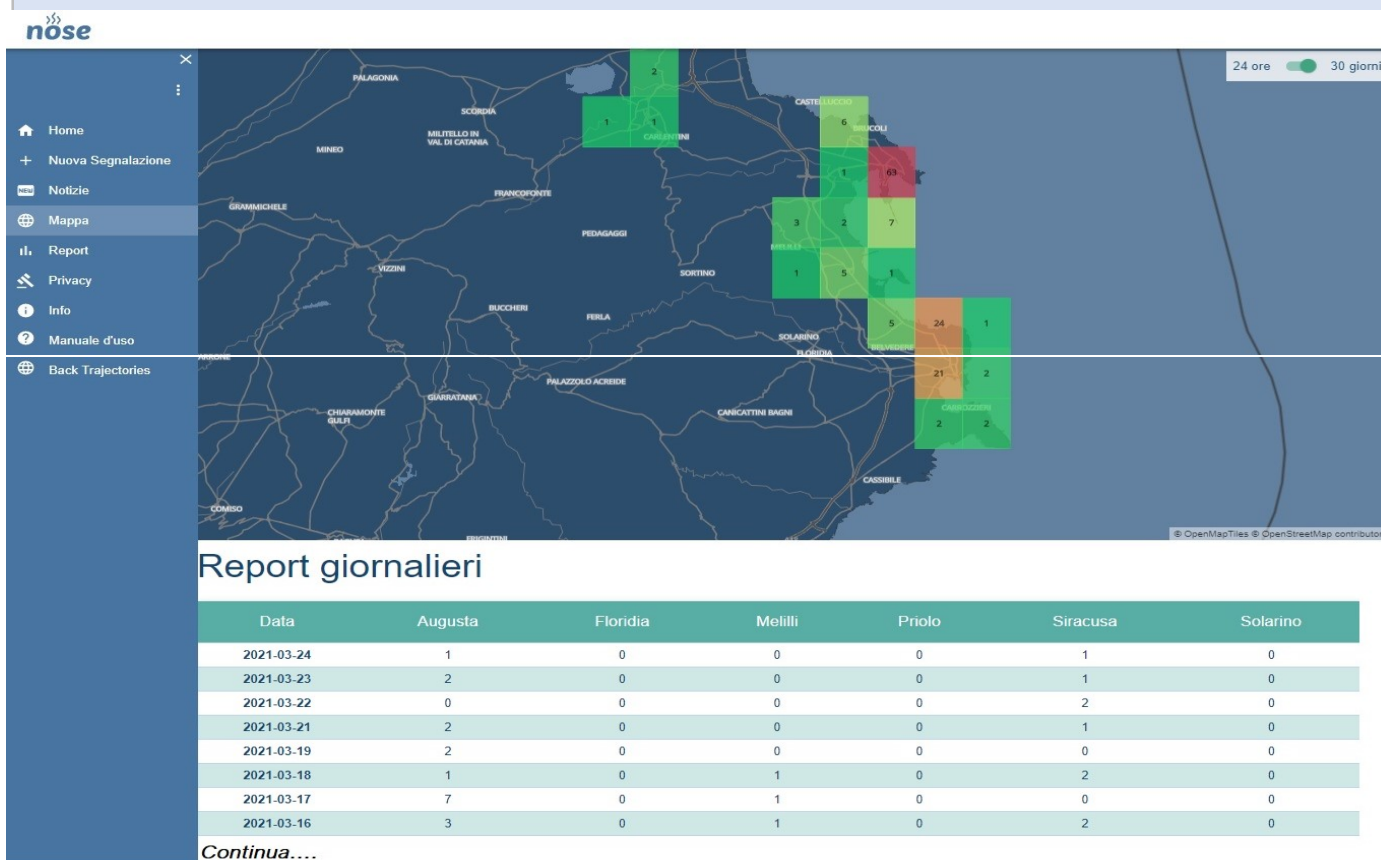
nose

×

Home
+ Nuova Segnalazione
NEW Notizie
Mappa
Report
Privacy
Info
Manuale d'uso
Back Trajectories

24 ore 30 giorni

PALAGONIA
SCORDIA
MINEO
MILITELLO IN VAL DI CATANIA
CARLENTINI
CASTELLUCCIO
BRUCOLI
GRAMMICHELE
FRANCOFONTE
PEDAGAGGI
MELILLI
VIZZINI
SORTINO
BUCCHERI
FERLA
SOLARINO
FLORIDIA
BELVEDERE
PALAZZOLO ACREIDE
GIARRATANA
CHIARAMONTE GULFI
CANICATTINI BAGNI
CARROZZIERE
CASSIBILE
COMISO
FRIGINTINI

2
1 1
6
1 63
3 2 7
1 5 1
5 24 1
21 2
2 2

© OpenMapTiles © OpenStreetMap contributors

Report giornalieri

| Data | Augusta | Floridia | Melilli | Priolo | Siracusa | Solarino |
|---|---|---|---|---|---|---|
| 2021-03-24 | 1 | 0 | 0 | 0 | 1 | 0 |
| 2021-03-23 | 2 | 0 | 0 | 0 | 1 | 0 |
| 2021-03-22 | 0 | 0 | 0 | 0 | 2 | 0 |
| 2021-03-21 | 2 | 0 | 0 | 0 | 1 | 0 |
| 2021-03-19 | 2 | 0 | 0 | 0 | 0 | 0 |
| 2021-03-18 | 1 | 0 | 1 | 0 | 2 | 0 |
| 2021-03-17 | 7 | 0 | 1 | 0 | 0 | 0 |
| 2021-03-16 | 3 | 0 | 1 | 0 | 2 | 0 |

Continua....